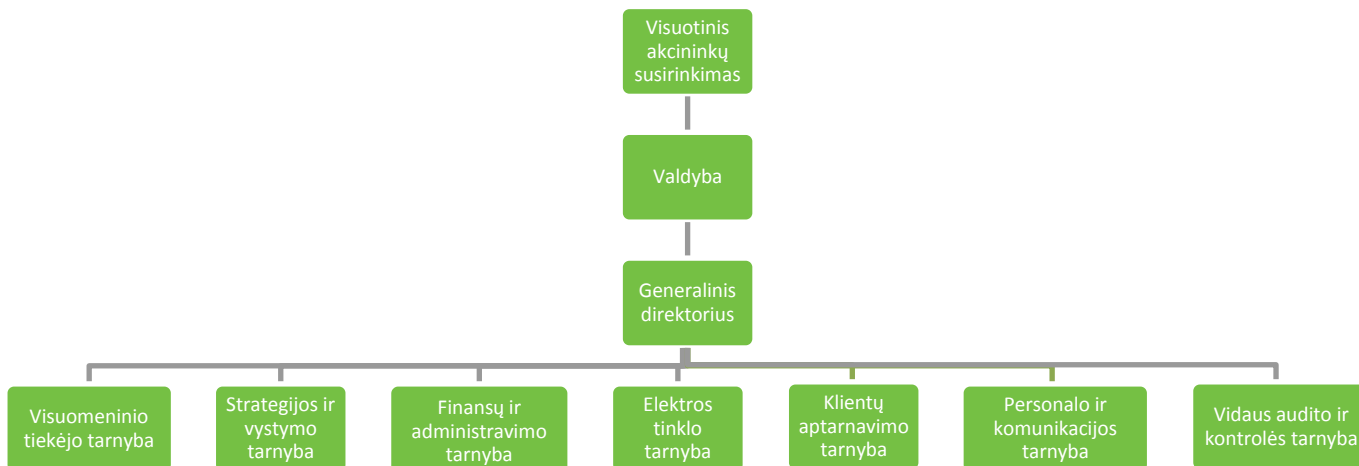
Visuotinis akcininkų susirinkimas

Valdyba

Generalinis direktorius

Visuomeninio tiekėjo tarnyba

Strategijos ir vystymo tarnyba

Finansų ir administravimo tarnyba

Elektros tinklo tarnyba

Klientų aptarnavimo tarnyba

Personalo ir komunikacijos tarnyba

Vidaus audito ir kontrolės tarnyba